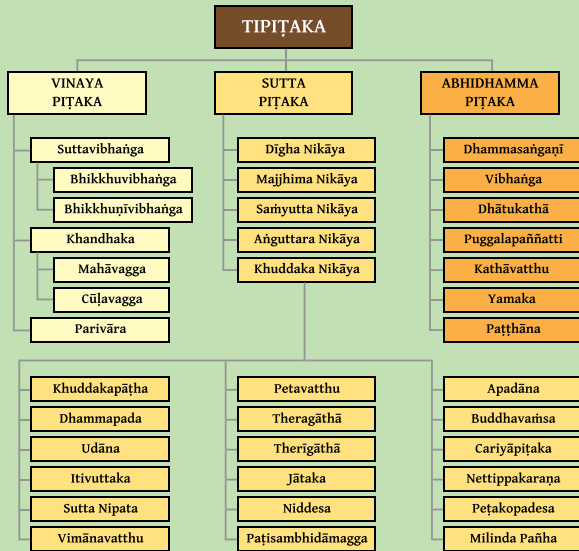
TIPIṬAKA

VINAYA PIṬAKA

Suttavibhaṅga
Bhikkhuvibhaṅga
Bhikkhuṇīvibhaṅga
Khandhaka
Mahāvagga
Cūḷavagga
Parivāra

SUTTA PIṬAKA

Dīgha Nikāya
Majjhima Nikāya
Saṁyutta Nikāya
Aṅguttara Nikāya
Khuddaka Nikāya

ABHIDHAMMA PIṬAKA

Dhammasaṅgaṇī
Vibhaṅga
Dhātukathā
Puggalapaññatti
Kathāvatthu
Yamaka
Paṭṭhāna

Khuddakapāṭha
Dhammapada
Udāna
Itivuttaka
Sutta Nipata
Vimānavatthu

Petavatthu
Theragāthā
Therīgāthā
Jātaka
Niddesa
Paṭisambhidāmagga

Apadāna
Buddhavaṁsa
Cariyāpiṭaka
Nettippakaraṇa
Peṭakopadesa
Milinda Pañha